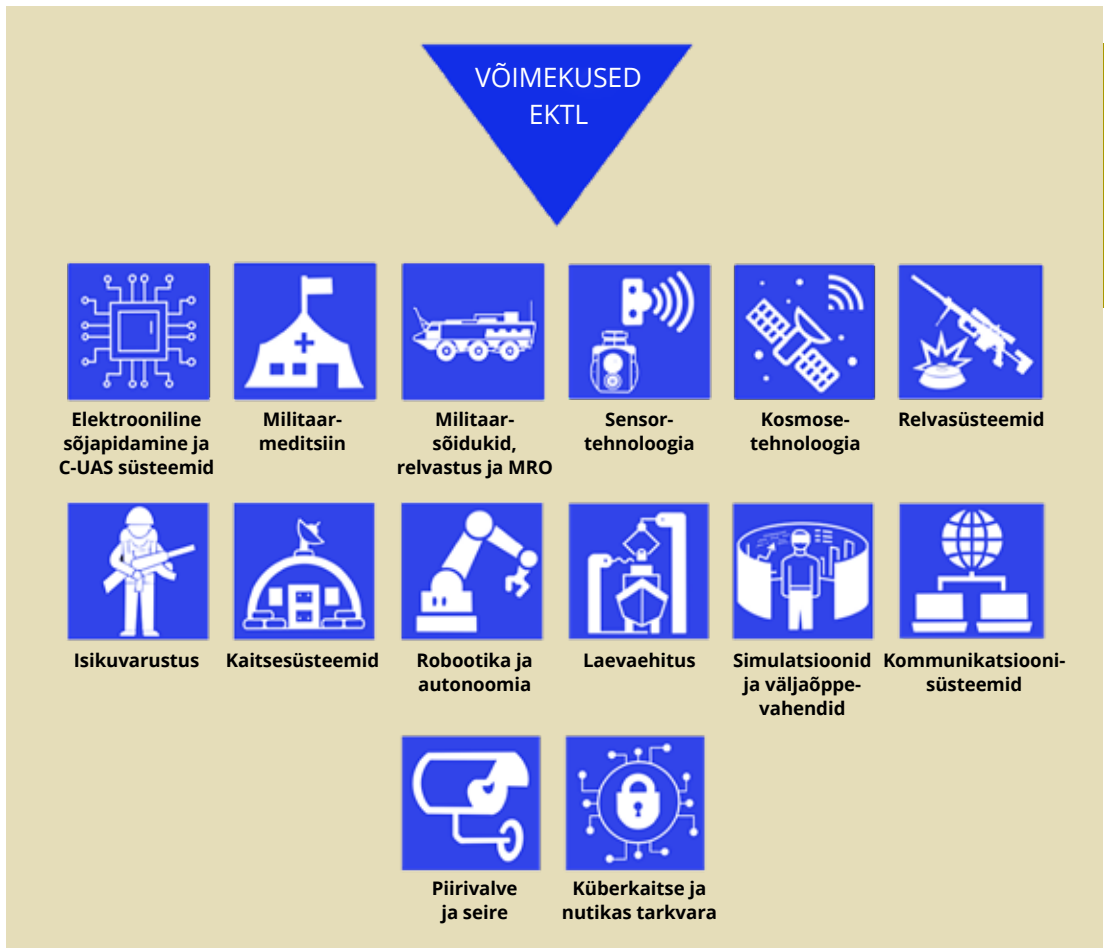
VÕIMEKUSED EKTL

Elektrooniline sõjapidamine ja C-UAS süsteemid

Militaarmeditsiin

Militaarsõidukid, relvastus ja MRO

Sensortehnoloogia

Kosmosetehnoloogia

Relvasüsteemid

Isikuvarustus

Kaitsesüsteemid

Robootika ja autonoomia

Laevaehitus

Simulatsioonid ja väljaõppevahendid

Kommunikatsioonisüsteemid

Piirivalve ja seire

Küberkaitse ja nutikas tarkvara